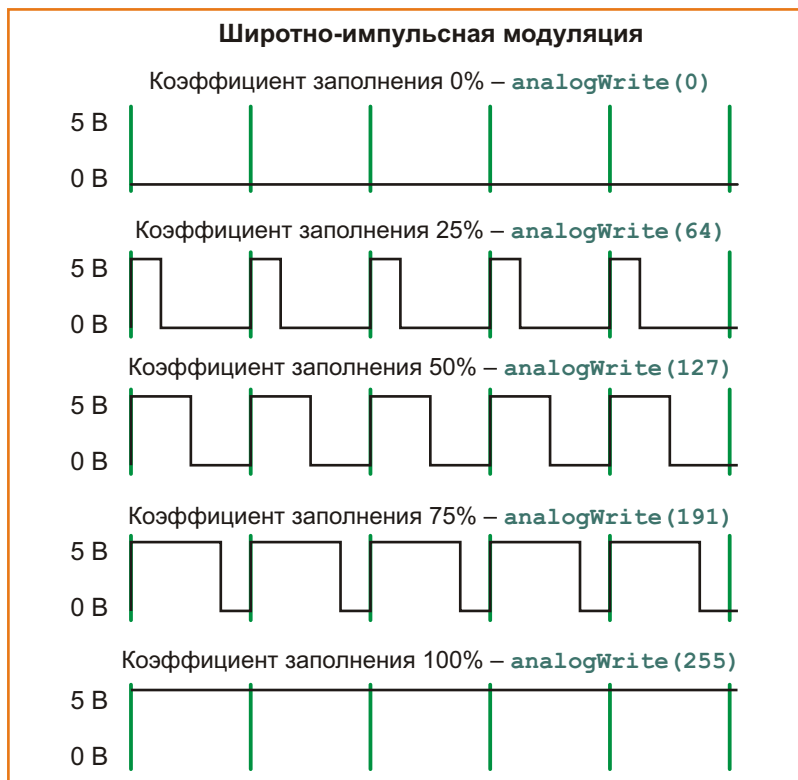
Широтно-импульсная модуляция

Коэффициент заполнения 0% – analogWrite(0)

5 В

0 В

Коэффициент заполнения 25% – analogWrite(64)

5 В

0 В

Коэффициент заполнения 50% – analogWrite(127)

5 В

0 В

Коэффициент заполнения 75% – analogWrite(191)

5 В

0 В

Коэффициент заполнения 100% – analogWrite(255)

5 В

0 В